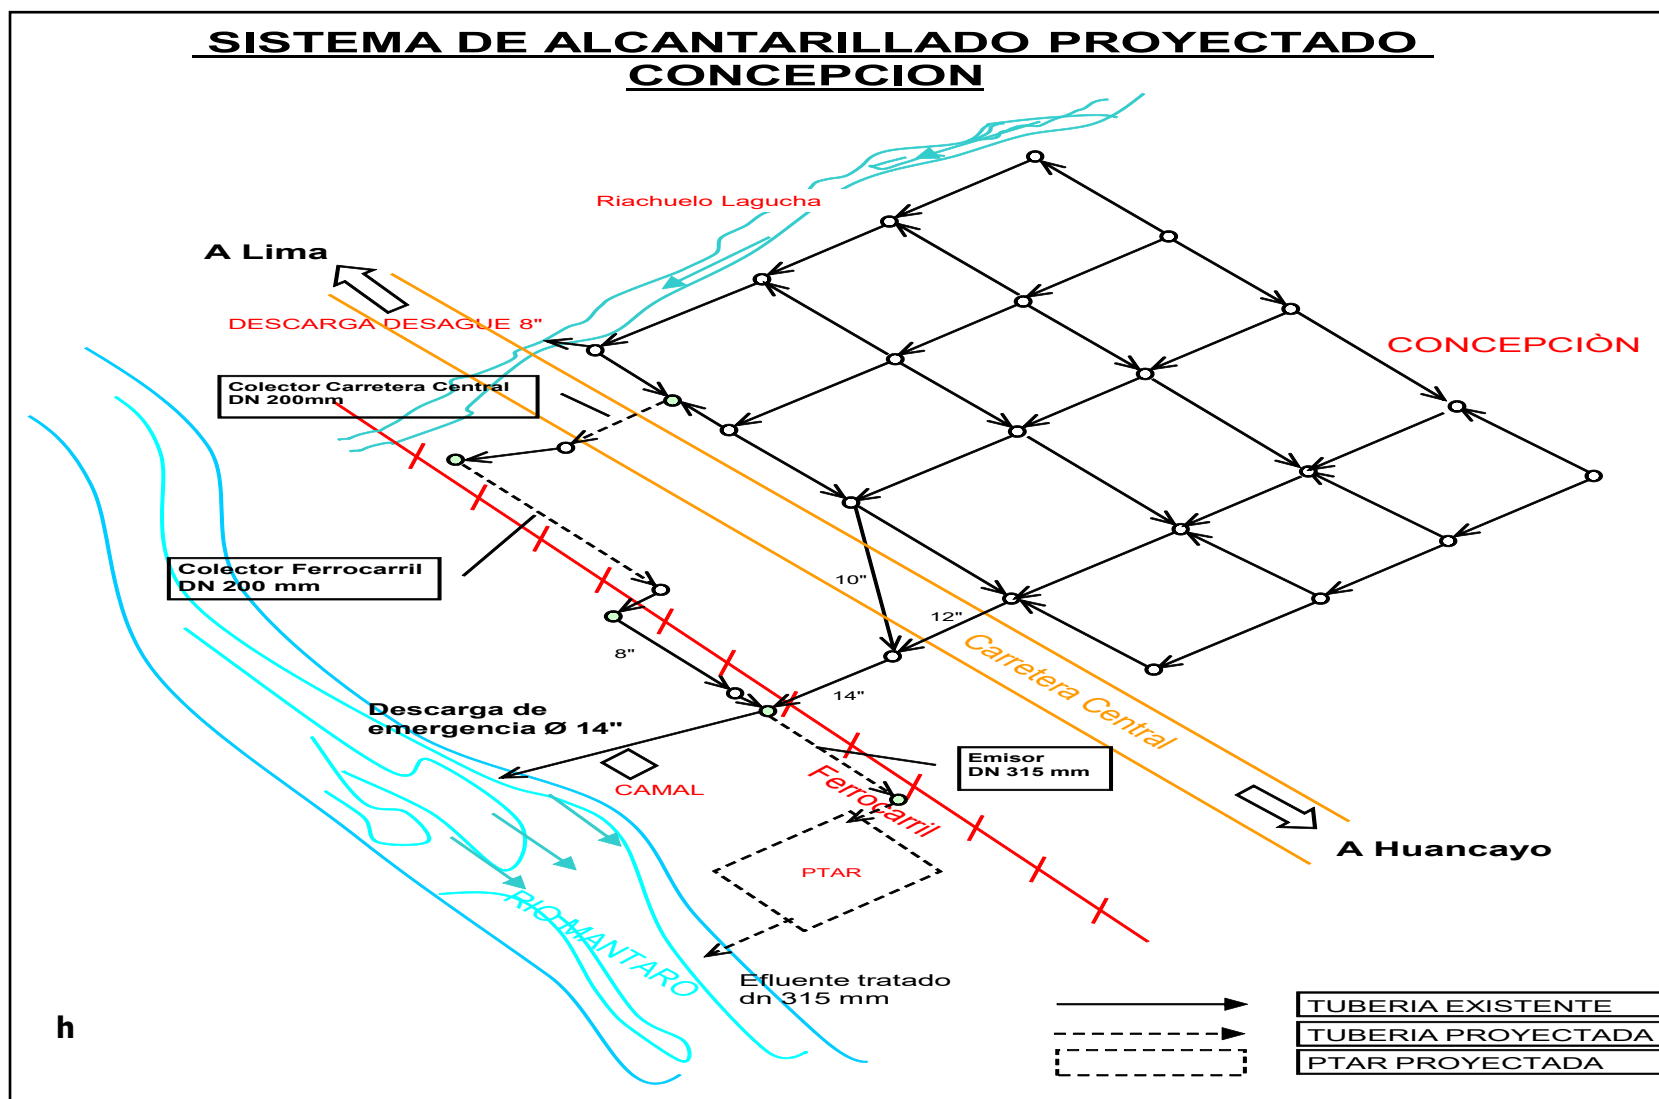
SISTEMA DE ALCANTARILLADO PROYECTADO
CONCEPCION

Riachuelo Lagucha

A Lima

DESCARGA DESAGUE 8"

Colector Carretera Central
DN 200mm

CONCEPCIÒN

Colector Ferrocarril
DN 200 mm

10"

12"

8"

14"

Carretera Central

Descarga de emergencia Ø 14"

Emisor
DN 315 mm

CAMAL

Ferrocarril

A Huancayo

PTAR

RIO MANTARO

Efluente tratado
dn 315 mm

h

TUBERIA EXISTENTE
TUBERIA PROYECTADA
PTAR PROYECTADA